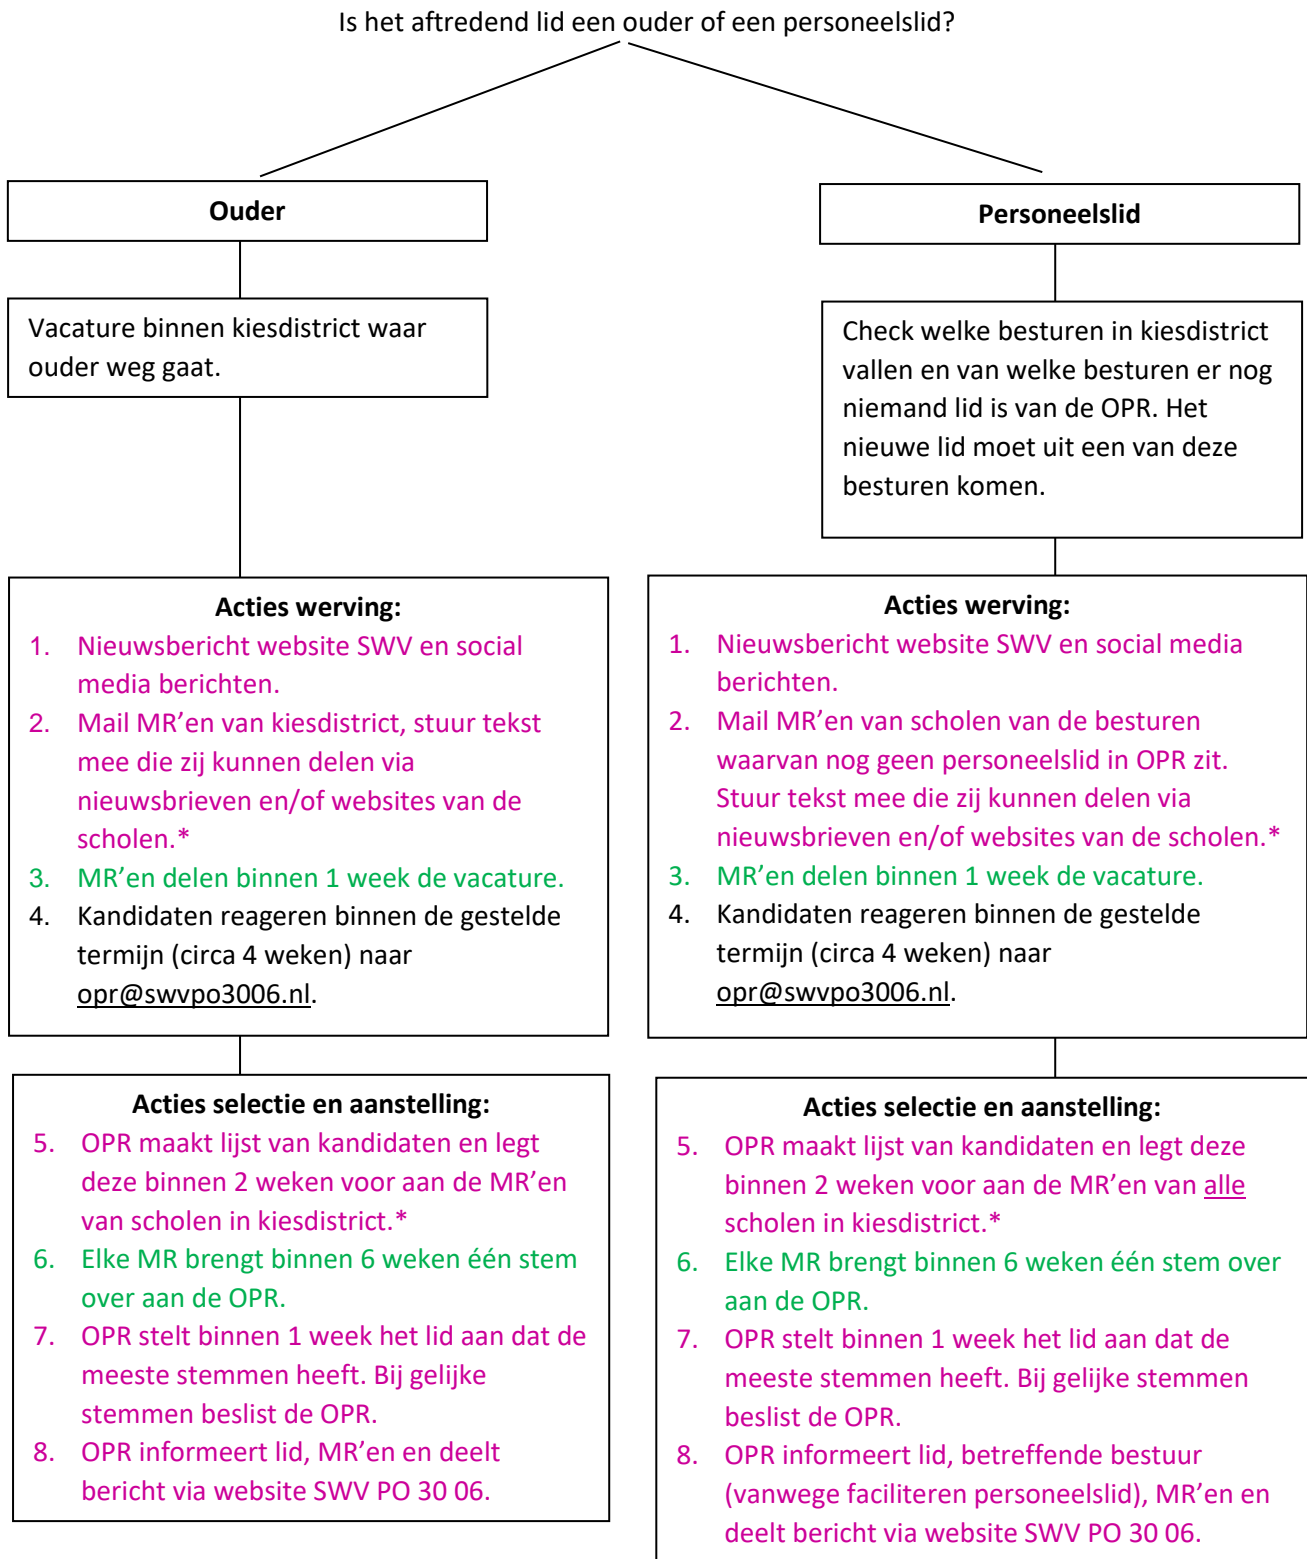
Is het aftredend lid een ouder of een personeelslid?

Ouder

Vacature binnen kiesdistrict waar ouder weg gaat.

Acties werving:
1. Nieuwsbericht website SWV en social media berichten.
2. Mail MR'en van kiesdistrict, stuur tekst mee die zij kunnen delen via nieuwsbrieven en/of websites van de scholen.*
3. MR'en delen binnen 1 week de vacature.
4. Kandidaten reageren binnen de gestelde termijn (circa 4 weken) naar opr@swvpo3006.nl.

Acties selectie en aanstelling:
5. OPR maakt lijst van kandidaten en legt deze binnen 2 weken voor aan de MR'en van scholen in kiesdistrict.*
6. Elke MR brengt binnen 6 weken één stem over aan de OPR.
7. OPR stelt binnen 1 week het lid aan dat de meeste stemmen heeft. Bij gelijke stemmen beslist de OPR.
8. OPR informeert lid, MR'en en deelt bericht via website SWV PO 30 06.

Personeelslid

Check welke besturen in kiesdistrict vallen en van welke besturen er nog niemand lid is van de OPR. Het nieuwe lid moet uit een van deze besturen komen.

Acties werving:
1. Nieuwsbericht website SWV en social media berichten.
2. Mail MR'en van scholen van de besturen waarvan nog geen personeelslid in OPR zit. Stuur tekst mee die zij kunnen delen via nieuwsbrieven en/of websites van de scholen.*
3. MR'en delen binnen 1 week de vacature.
4. Kandidaten reageren binnen de gestelde termijn (circa 4 weken) naar opr@swvpo3006.nl.

Acties selectie en aanstelling:
5. OPR maakt lijst van kandidaten en legt deze binnen 2 weken voor aan de MR'en van alle scholen in kiesdistrict.*
6. Elke MR brengt binnen 6 weken één stem over aan de OPR.
7. OPR stelt binnen 1 week het lid aan dat de meeste stemmen heeft. Bij gelijke stemmen beslist de OPR.
8. OPR informeert lid, betreffende bestuur (vanwege faciliteren personeelslid), MR'en en deelt bericht via website SWV PO 30 06.